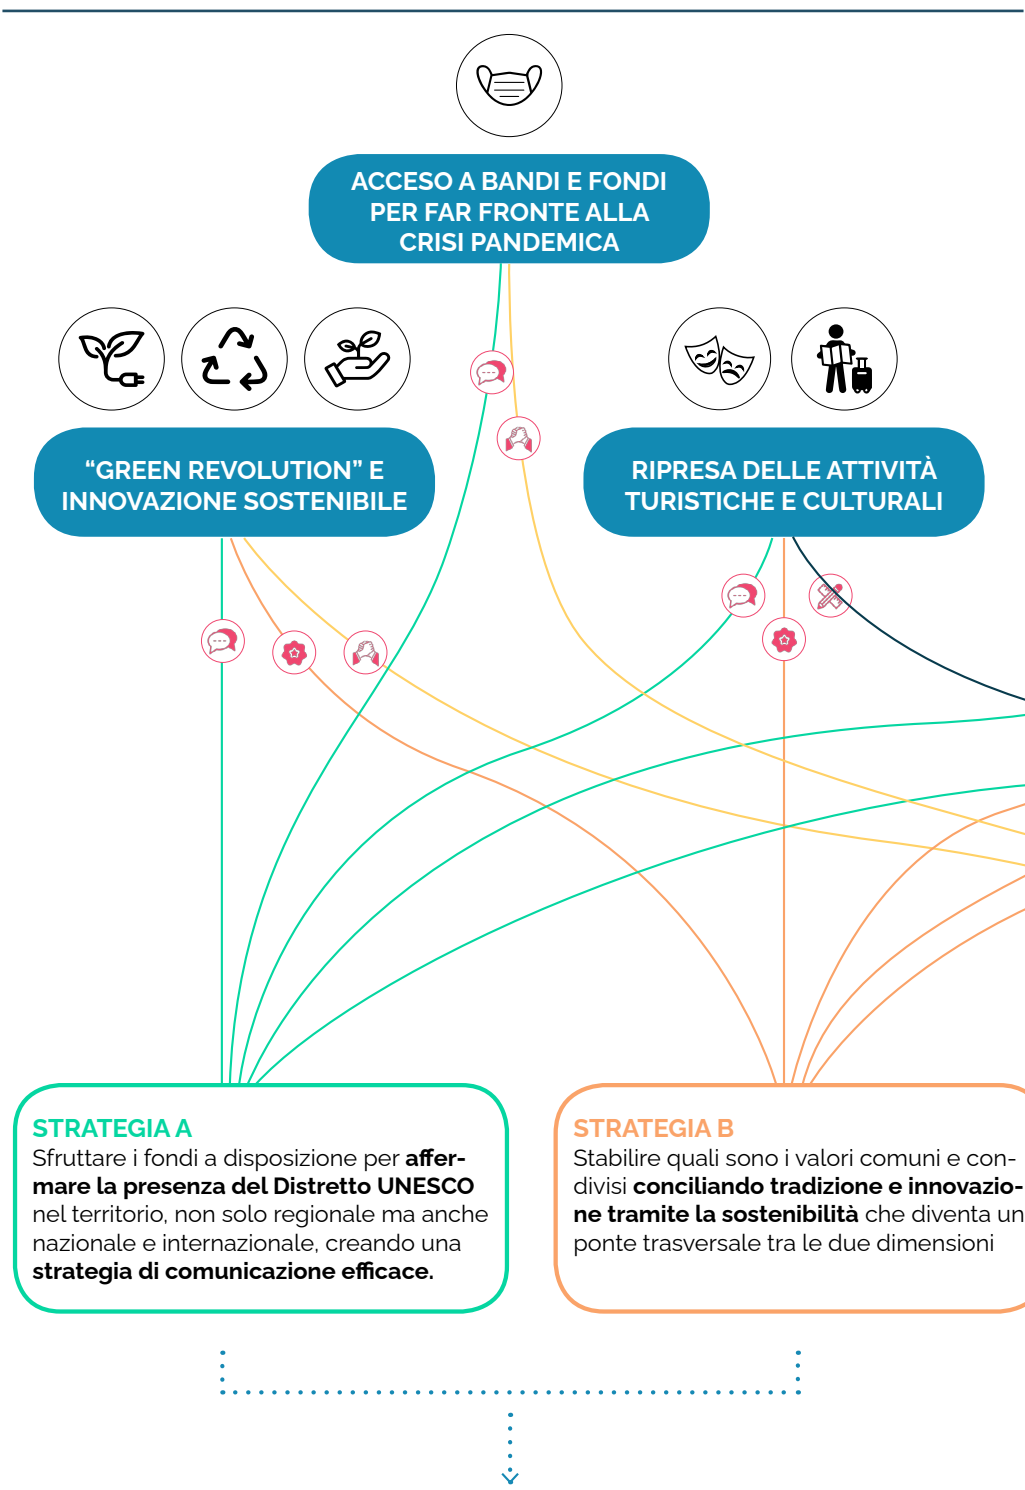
ACCESO A BANDI E FONDI PER FAR FRONTE ALLA CRISI PANDEMICA

“GREEN REVOLUTION” E INNOVAZIONE SOSTENIBILE

RIPRESA DELLE ATTIVITÀ TURISTICHE E CULTURALI

STRATEGIA A
Sfruttare i fondi a disposizione per affermare la presenza del Distretto UNESCO nel territorio, non solo regionale ma anche nazionale e internazionale, creando una strategia di comunicazione efficace.

STRATEGIA B
Stabilire quali sono i valori comuni e condivisi conciliando tradizione e innovazione tramite la sostenibilità che diventa un ponte trasversale tra le due dimensioni